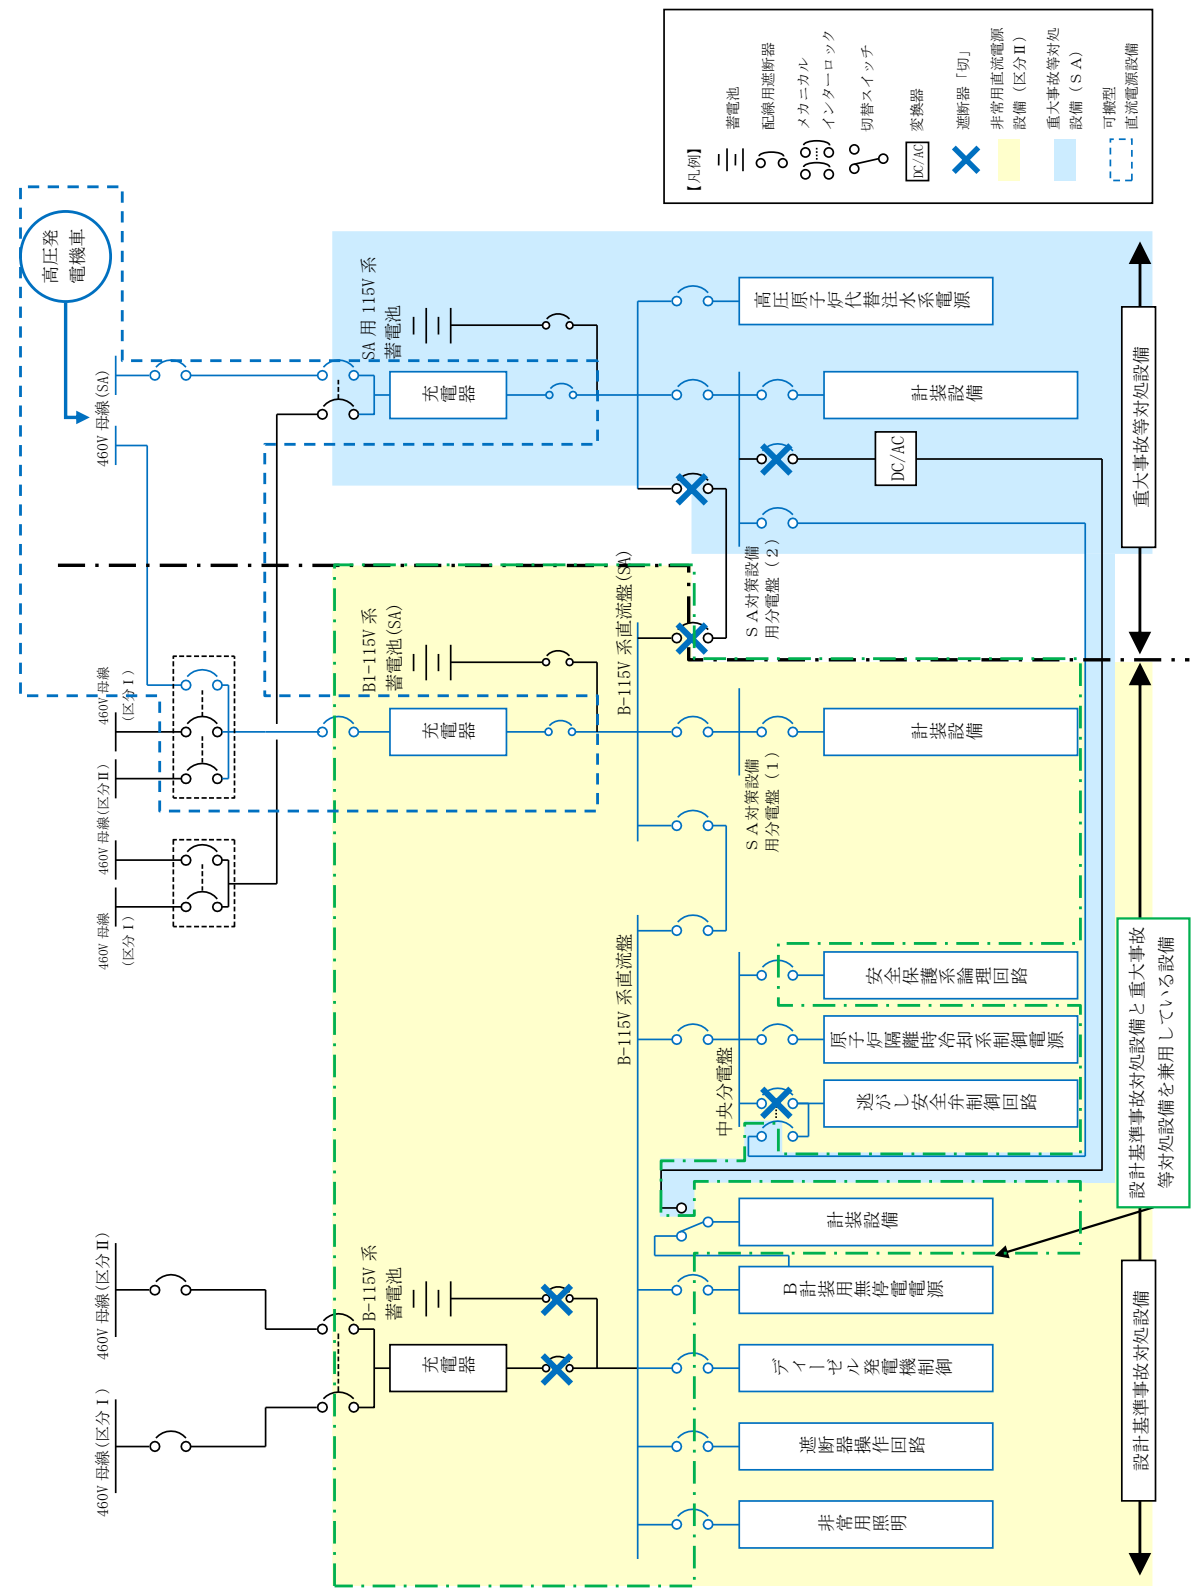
【凡例】
蓄電池
配線用遮断器
メカニカルインターロック
切替スイッチ
DC/AC 変換器
遮断器「切」
非常用直流電源設備（区分Ⅱ）
重大事故等対処設備（SA）
可搬型直流電源設備

高圧発電機車
460V 母線 (SA)
460V 母線
SA 用 115V 系蓄電池
充電器
高圧原子炉代替注水系電源
計装設備
DC/AC
SA対策設備用分電盤（2）
重大事故等対処設備
B1-115V 系蓄電池 (SA)
B-115V 系直流盤 (SA)
460V 母線（区分Ⅰ）
460V 母線(区分Ⅱ)
460V 母線(区分Ⅱ)
460V 母線（区分Ⅰ）
充電器
計装設備
SA対策設備用分電盤（1）
B-115V 系直流盤
安全保護系論理回路
原子炉隔離時冷却系制御電源
逃がし安全弁制御回路
中央分電盤
設計基準事故対処設備と重大事故等対処設備を兼用している設備
計装設備
B-115V 系蓄電池
充電器
B計装用無停電電源
ディーゼル発電機制御
遮断器操作回路
非常用照明
460V 母線(区分Ⅱ)
460V 母線(区分Ⅰ)
設計基準事故対処設備